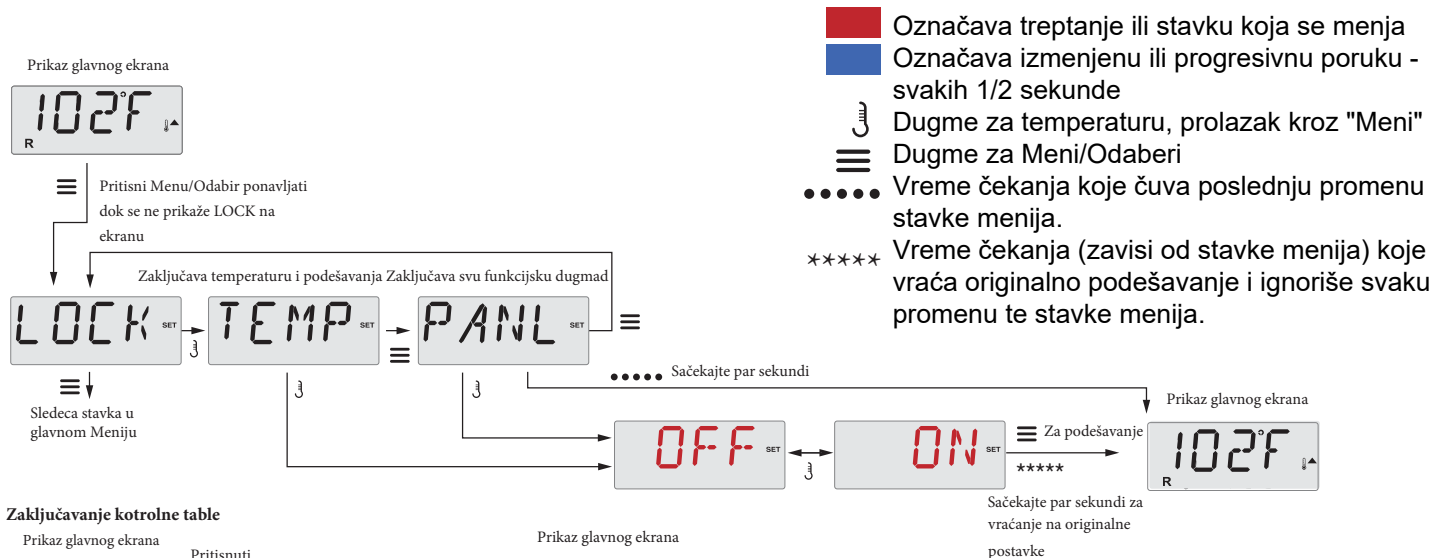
Označava treptanje ili stavku koja se menja
Označava izmenjenu ili progresivnu poruku - svakih 1/2 sekunde
Dugme za temperaturu, prolazak kroz "Meni"
Dugme za Meni/Odaberi
Vreme čekanja koje čuva poslednju promenu stavke menija.
Vreme čekanja (zavisi od stavke menija) koje vraća originalno podešavanje i ignoriše svaku promenu te stavke menija.

Prikaz glavnog ekrana

102°F

R

Pritisni Menu/Odabir ponavljati dok se ne prikaže LOCK na ekranu

Zaključava temperaturu i podešavanja Zaključava svu funkcijsku dugmad

LOCK SET
TEMP SET
PANL SET

Sledeca stavka u glavnom Meniju

Sačekajte par sekundi

Prikaz glavnog ekrana

OFF SET
ON SET
Za podešavanje
*****

102°F
R

Sačekajte par sekundi za vraćanje na originalne postavke

Zaključavanje kotrolne table
Prikaz glavnog ekrana
Pritisnuti
Prikaz glavnog ekrana